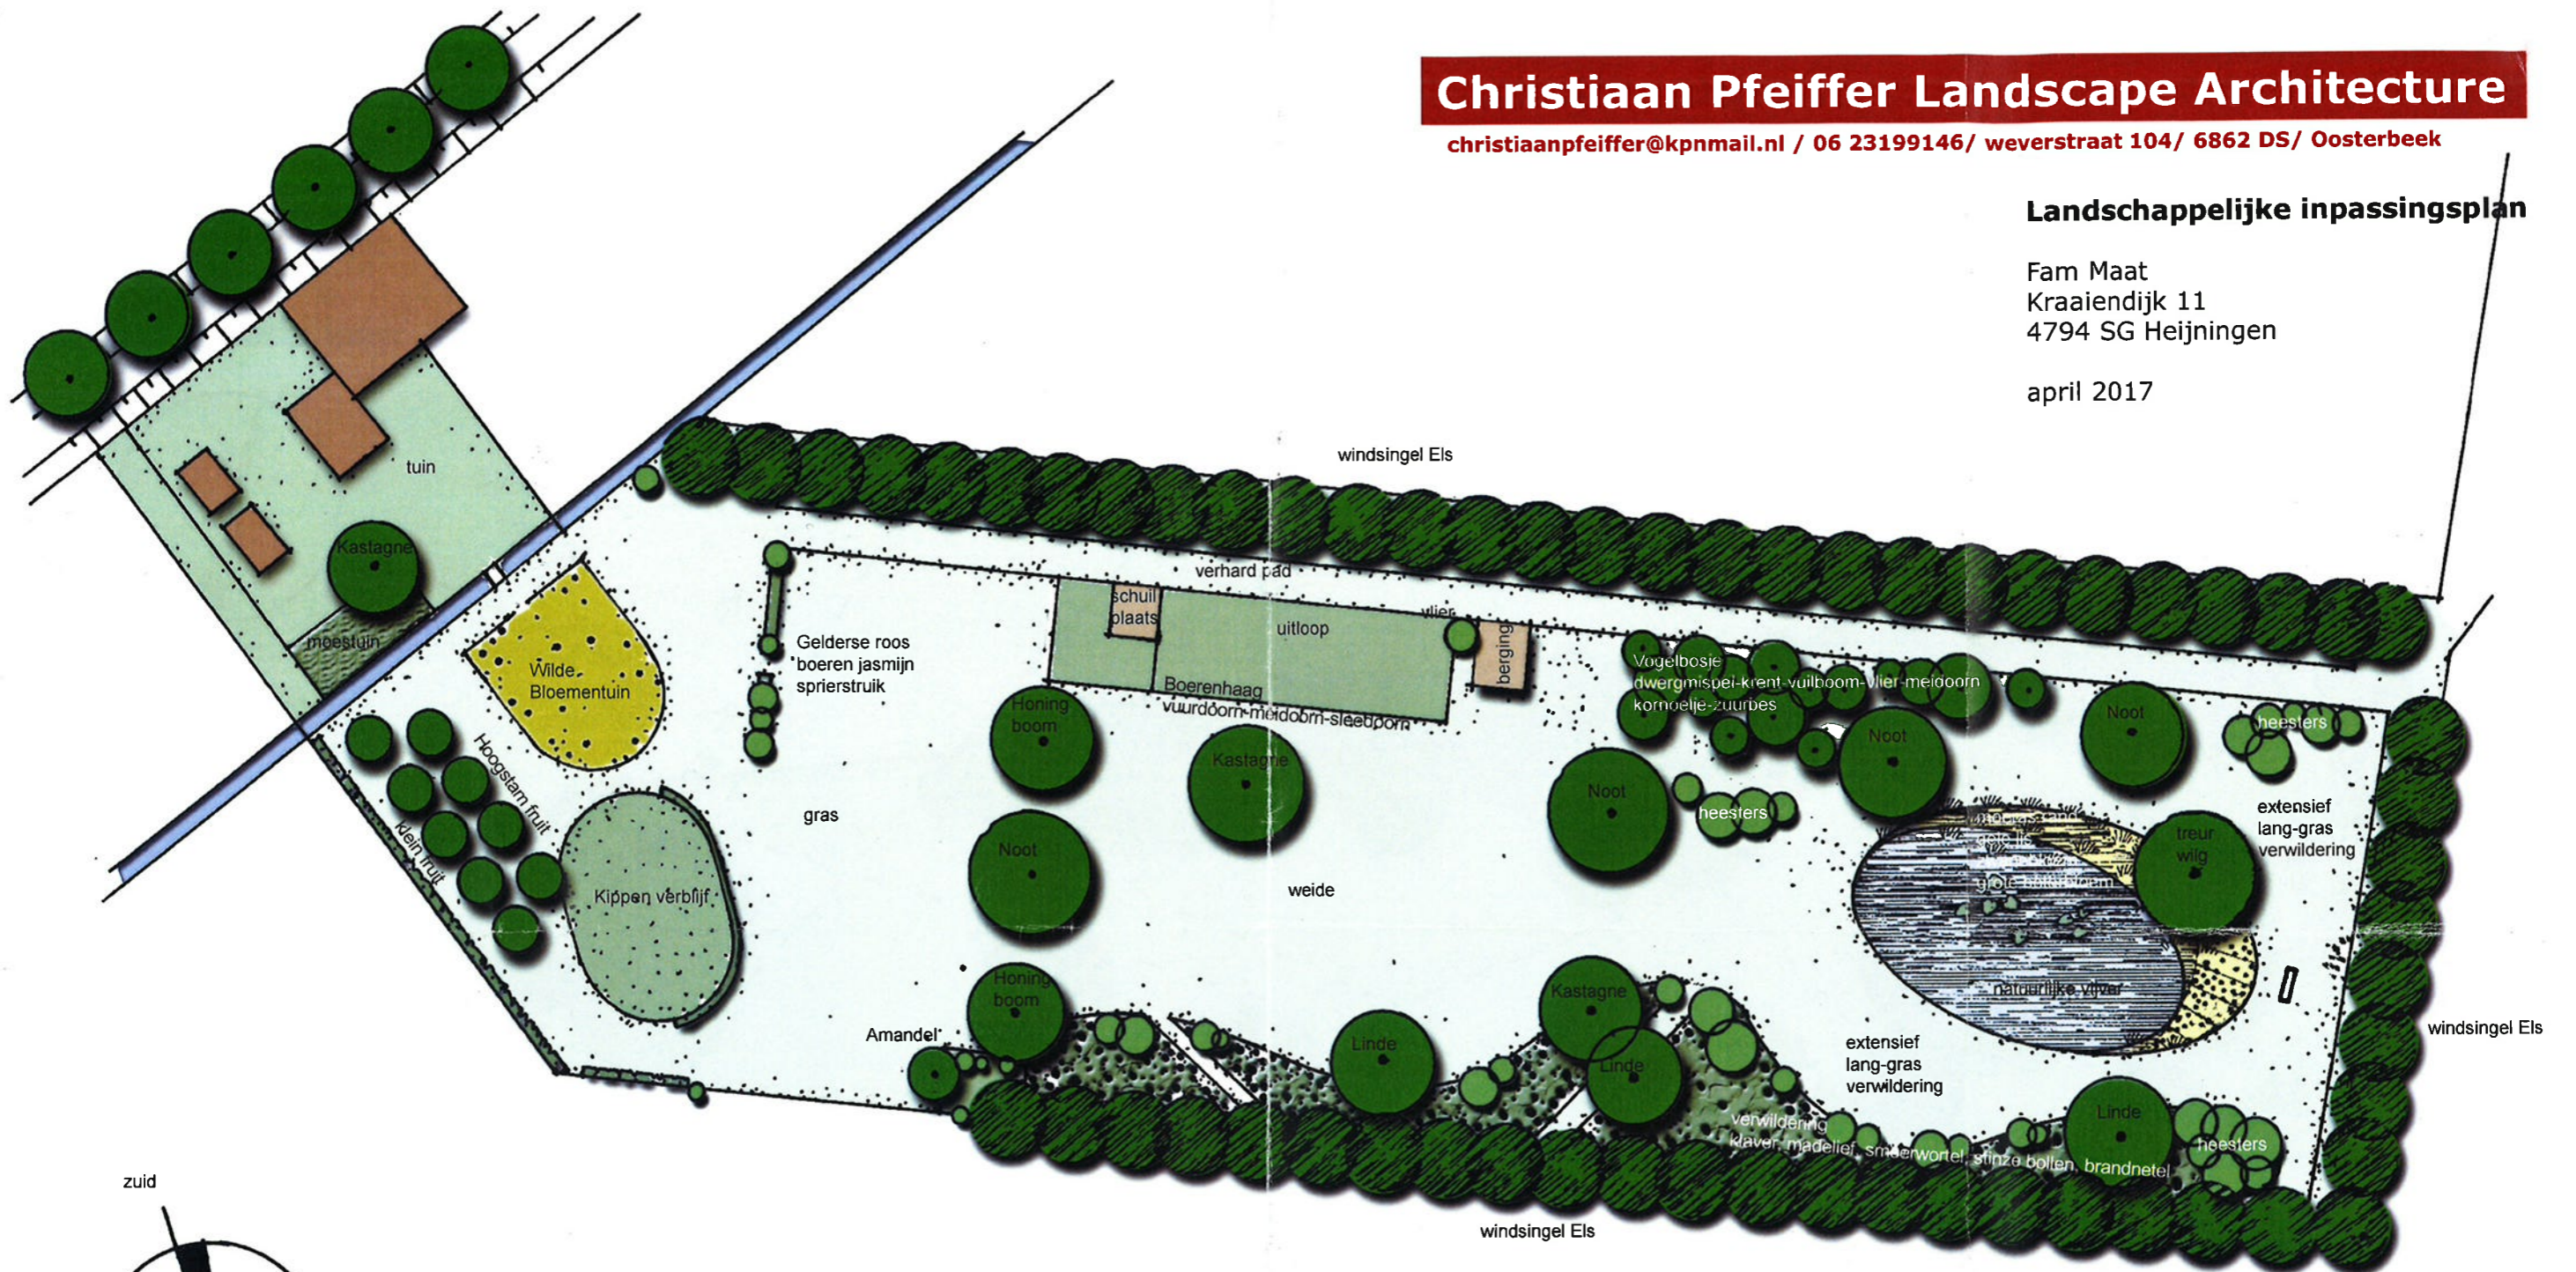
Christiaan Pfeiffer Landscape Architecture

christiaanpfeiffer@kpnmail.nl / 06 23199146/ weverstraat 104/ 6862 DS/ Oosterbeek

Landschappelijke inpassingsplan

Fam Maat
Kraaiendijk 11
4794 SG Heijningen

april 2017

windsingel Els

tuin

Kastagne

moestuin

verhard pad

schuil plaats

uitloop

vlier

berging

Gelderse roos
boeren jasmijn
sprierstruik

Wilde Bloementuin

Boerenhaag
vuurdoorn-meidoorn-sleedoorn

Vogelbosje
dwergmispel-krent-vuilboom-vlier-meidoorn
kornoelje-zuurbes

Honing boom

Kastagne

Noot

Noot

Noot

heesters

Hoogstam fruit

klein fruit

Kippen verblijf

gras

Noot

weide

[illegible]

grote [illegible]

treur wilg

extensief
lang-gras
verwildering

natuurlijke vijver

Honing boom

Kastagne

Amandel

Linde

Linde

extensief
lang-gras
verwildering

windsingel Els

verwildering
klaver, madelief, smeerwortel, stinze bollen, brandnetel

Linde

heesters

zuid

windsingel Els